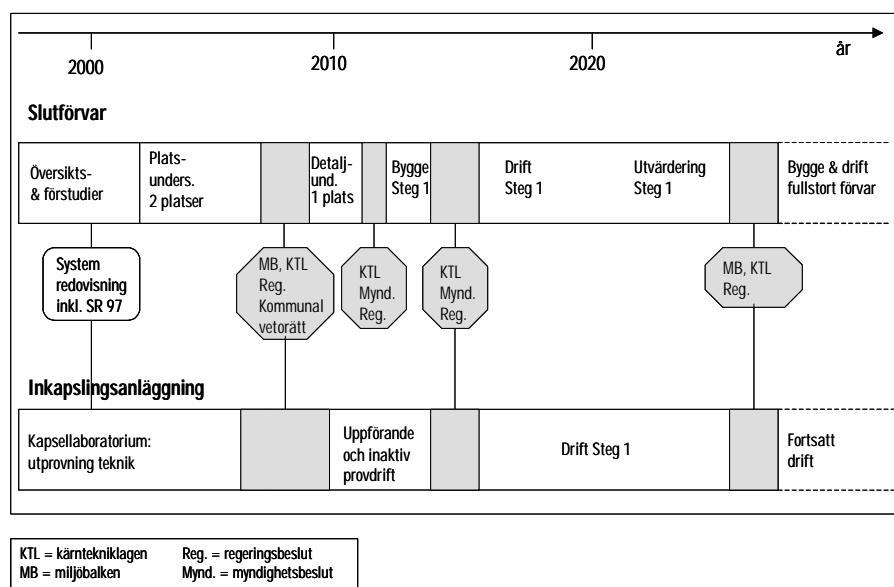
år

2000

2010

2020

Slutförvar

Översikts- & förstudier

Plats- unders. 2 platser

Detalj- und. 1 plats

Bygge Steg 1

Drift Steg 1

Utvärdering Steg 1

Bygge & drift fullstort förvar

System redovisning inkl. SR 97

MB, KTL Reg. Kommunal vetorätt

KTL Mynd. Reg.

KTL Mynd. Reg.

MB, KTL Reg.

Inkapslingsanläggning

Kapsellaboratorium: utprovning teknik

Uppförande och inaktiv provdrift

Drift Steg 1

Fortsatt drift

KTL = kärntekniklagen
MB = miljöbalken

Reg. = regeringsbeslut
Mynd. = myndighetsbeslut